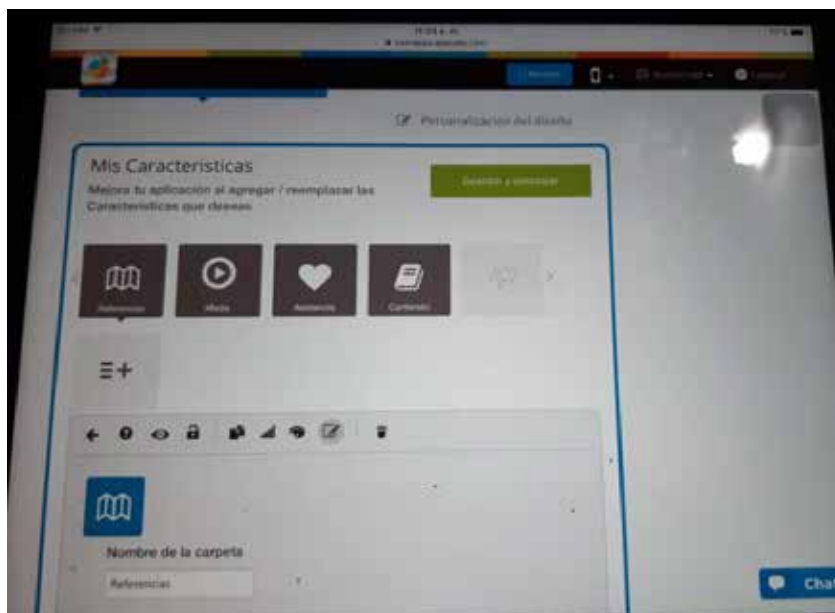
Personalizacion del diseño

Mis Caracteristicas

Mejora tu aplicación al agregar / reemplazar las Caracteristicas que desees

Gestion y conocer

Referencias

Media

Asistencia

Contenido

≡+

Nombre de la carpeta

Referencias

Chat